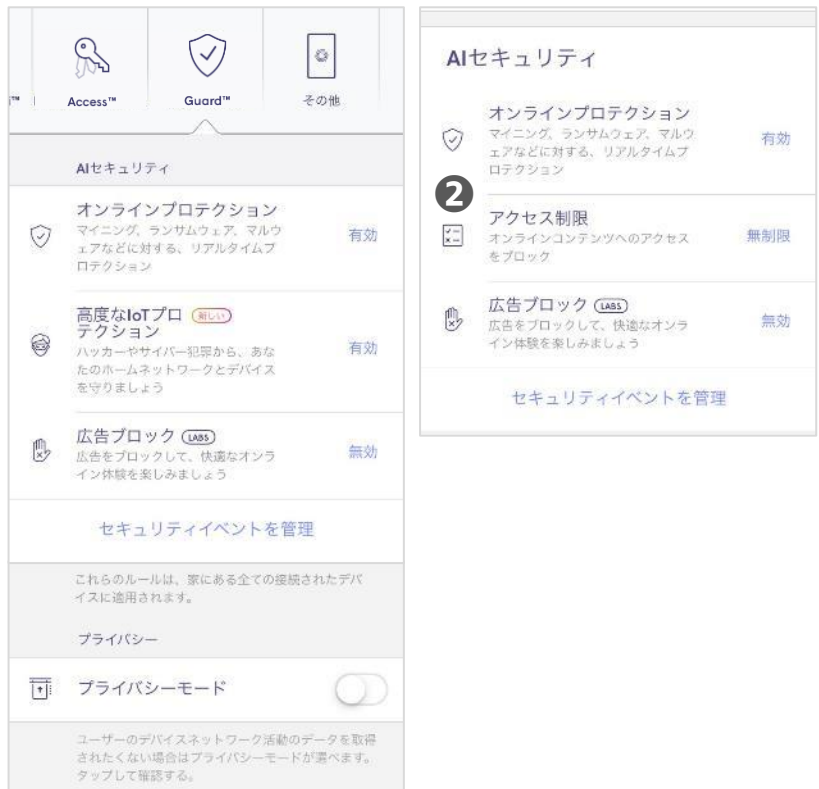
™ | Access™ Guard™ その他

AIセキュリティ

オンラインプロテクション
マイニング、ランサムウェア、マルウェアなどに対する、リアルタイムプロテクション
有効

高度なIoTプロテクション 新しい
ハッカーやサイバー犯罪から、あなたのホームネットワークとデバイスを守りましょう
有効

広告ブロック LABS
広告をブロックして、快適なオンライン体験を楽しみましょう
無効

セキュリティイベントを管理

これらのルールは、家にある全ての接続されたデバイスに適用されます。

プライバシー

プライバシーモード

ユーザーのデバイスネットワーク活動のデータを取得されたくない場合はプライバシーモードが選べます。タップして確認する。

AIセキュリティ

オンラインプロテクション
マイニング、ランサムウェア、マルウェアなどに対する、リアルタイムプロテクション
有効

2

アクセス制限
オンラインコンテンツへのアクセスをブロック
無制限

広告ブロック LABS
広告をブロックして、快適なオンライン体験を楽しみましょう
無効

セキュリティイベントを管理